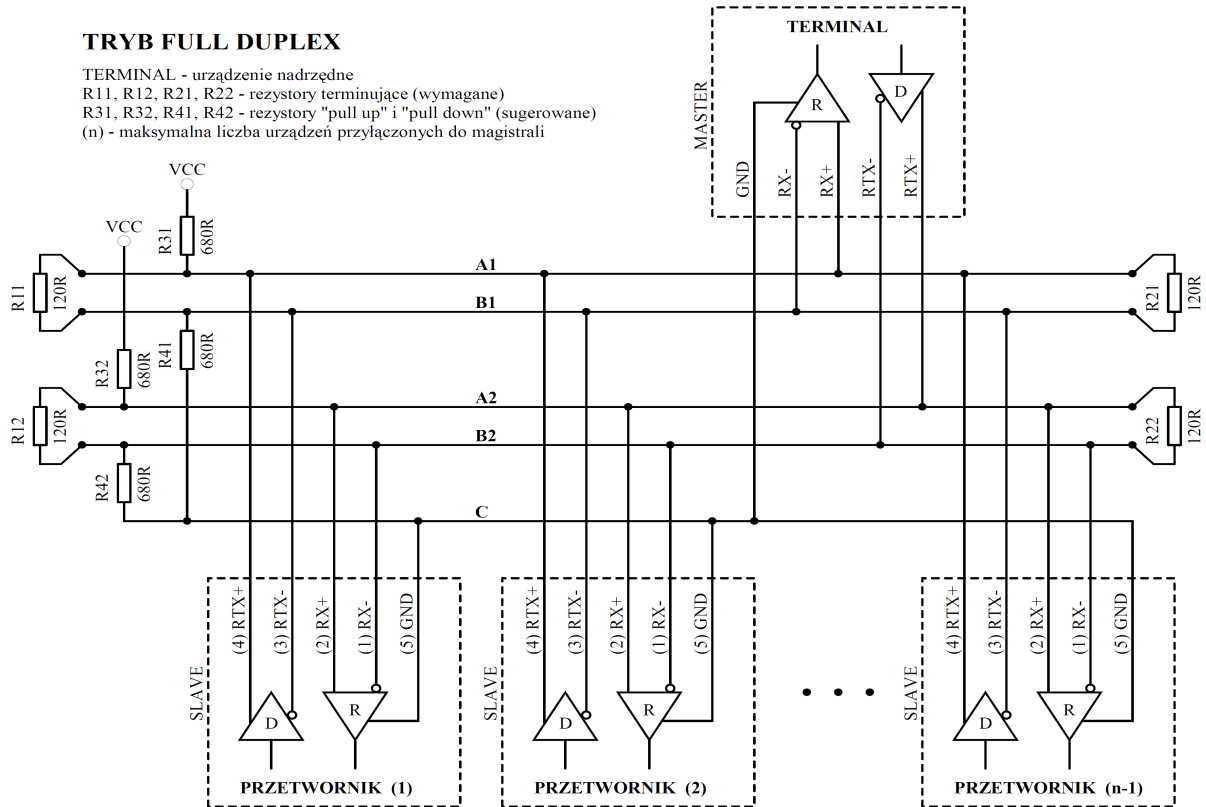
TRYB FULL DUPLEX

TERMINAL - urządzenie nadrzędne
R11, R12, R21, R22 - rezystory terminujące (wymagane)
R31, R32, R41, R42 - rezystory "pull up" i "pull down" (sugerowane)
(n) - maksymalna liczba urządzeń przyłączonych do magistrali

TERMINAL
MASTER
R
D
GND
RX-
RX+
RTX-
RTX+

VCC
R31
680R
VCC
R11
120R
A1
B1
R21
120R
R32
680R
R41
680R
R12
120R
A2
B2
R22
120R
R42
680R
C

SLAVE
(4) RTX+
(3) RTX-
(2) RX+
(1) RX-
(5) GND
D
R
PRZETWORNIK (1)

SLAVE
(4) RTX+
(3) RTX-
(2) RX+
(1) RX-
(5) GND
D
R
PRZETWORNIK (2)

SLAVE
(4) RTX+
(3) RTX-
(2) RX+
(1) RX-
(5) GND
D
R
PRZETWORNIK (n-1)